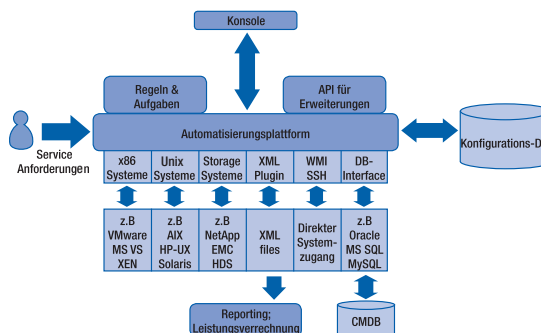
Konsole

Regeln & Aufgaben

API für Erweiterungen

Service Anforderungen

Automatisierungsplattform

Konfigurations-D

x86 Systeme

Unix Systeme

Storage Systeme

XML Plugin

WMI SSH

DB-Interface

z.B VMware MS VS XEN

z.B AIX HP-UX Solaris

z.B NetApp EMC HDS

XML files

Direkter Systemzugang

z.B Oracle MS SQL MySQL

Reporting; Leistungsverrechnung

CMDB